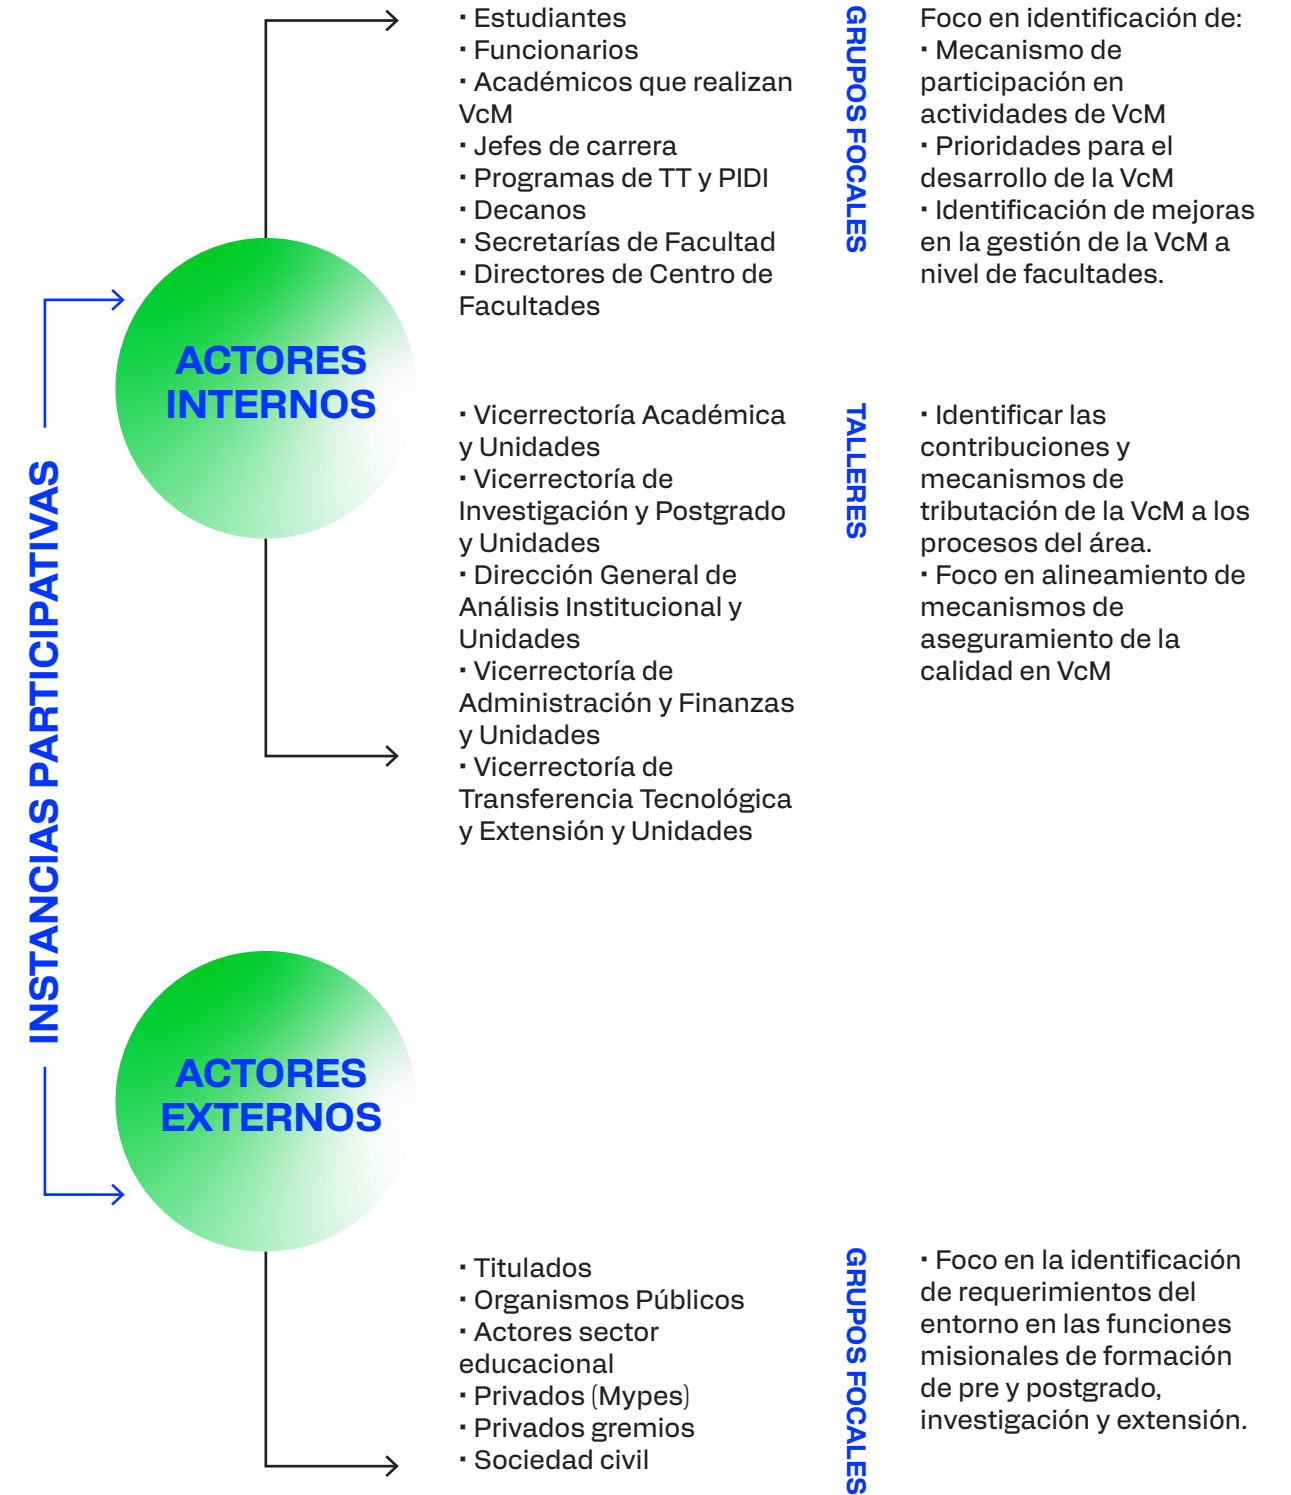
INSTANCIAS PARTICIPATIVAS

ACTORES INTERNOS

· Estudiantes
· Funcionarios
· Académicos que realizan VcM
· Jefes de carrera
· Programas de TT y PIDI
· Decanos
· Secretarías de Facultad
· Directores de Centro de Facultades

GRUPOS FOCALES

Foco en identificación de:
· Mecanismo de participación en actividades de VcM
· Prioridades para el desarrollo de la VcM
· Identificación de mejoras en la gestión de la VcM a nivel de facultades.

· Vicerrectoría Académica y Unidades
· Vicerrectoría de Investigación y Postgrado y Unidades
· Dirección General de Análisis Institucional y Unidades
· Vicerrectoría de Administración y Finanzas y Unidades
· Vicerrectoría de Transferencia Tecnológica y Extensión y Unidades

TALLERES

· Identificar las contribuciones y mecanismos de tributación de la VcM a los procesos del área.
· Foco en alineamiento de mecanismos de aseguramiento de la calidad en VcM

ACTORES EXTERNOS

· Titulados
· Organismos Públicos
· Actores sector educacional
· Privados (Mypes)
· Privados gremios
· Sociedad civil

GRUPOS FOCALES

· Foco en la identificación de requerimientos del entorno en las funciones misionales de formación de pre y postgrado, investigación y extensión.